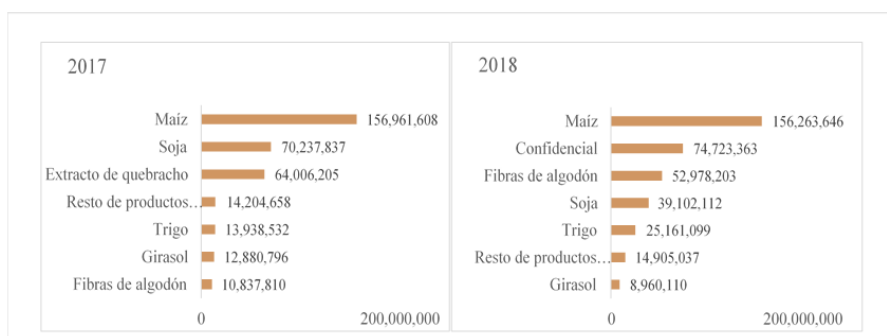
2017

Maíz 156,961,608
Soja 70,237,837
Extracto de quebracho 64,006,205
Resto de productos… 14,204,658
Trigo 13,938,532
Girasol 12,880,796
Fibras de algodón 10,837,810

0 200,000,000

2018

Maíz 156,263,646
Confidencial 74,723,363
Fibras de algodón 52,978,203
Soja 39,102,112
Trigo 25,161,099
Resto de productos… 14,905,037
Girasol 8,960,110

0 200,000,000